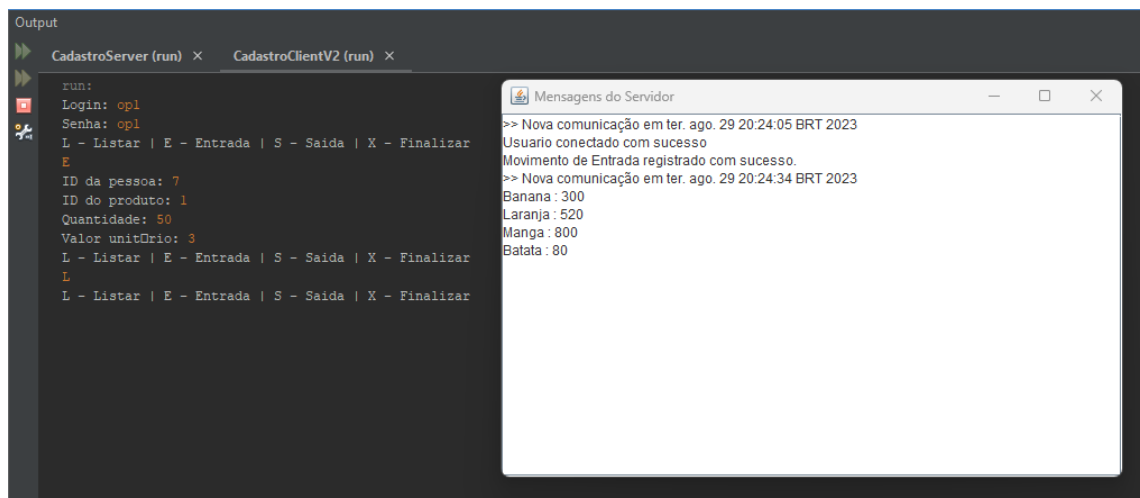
Output

CadastroServer (run) ×

CadastroClientV2 (run) ×

run:
Login: op1
Senha: op1
L - Listar | E - Entrada | S - Saida | X - Finalizar
E
ID da pessoa: 7
ID do produto: 1
Quantidade: 50
Valor unit�rio: 3
L - Listar | E - Entrada | S - Saida | X - Finalizar
L
L - Listar | E - Entrada | S - Saida | X - Finalizar

Mensagens do Servidor

>> Nova comunicação em ter. ago. 29 20:24:05 BRT 2023
Usuario conectado com sucesso
Movimento de Entrada registrado com sucesso.
>> Nova comunicação em ter. ago. 29 20:24:34 BRT 2023
Banana : 300
Laranja : 520
Manga : 800
Batata : 80